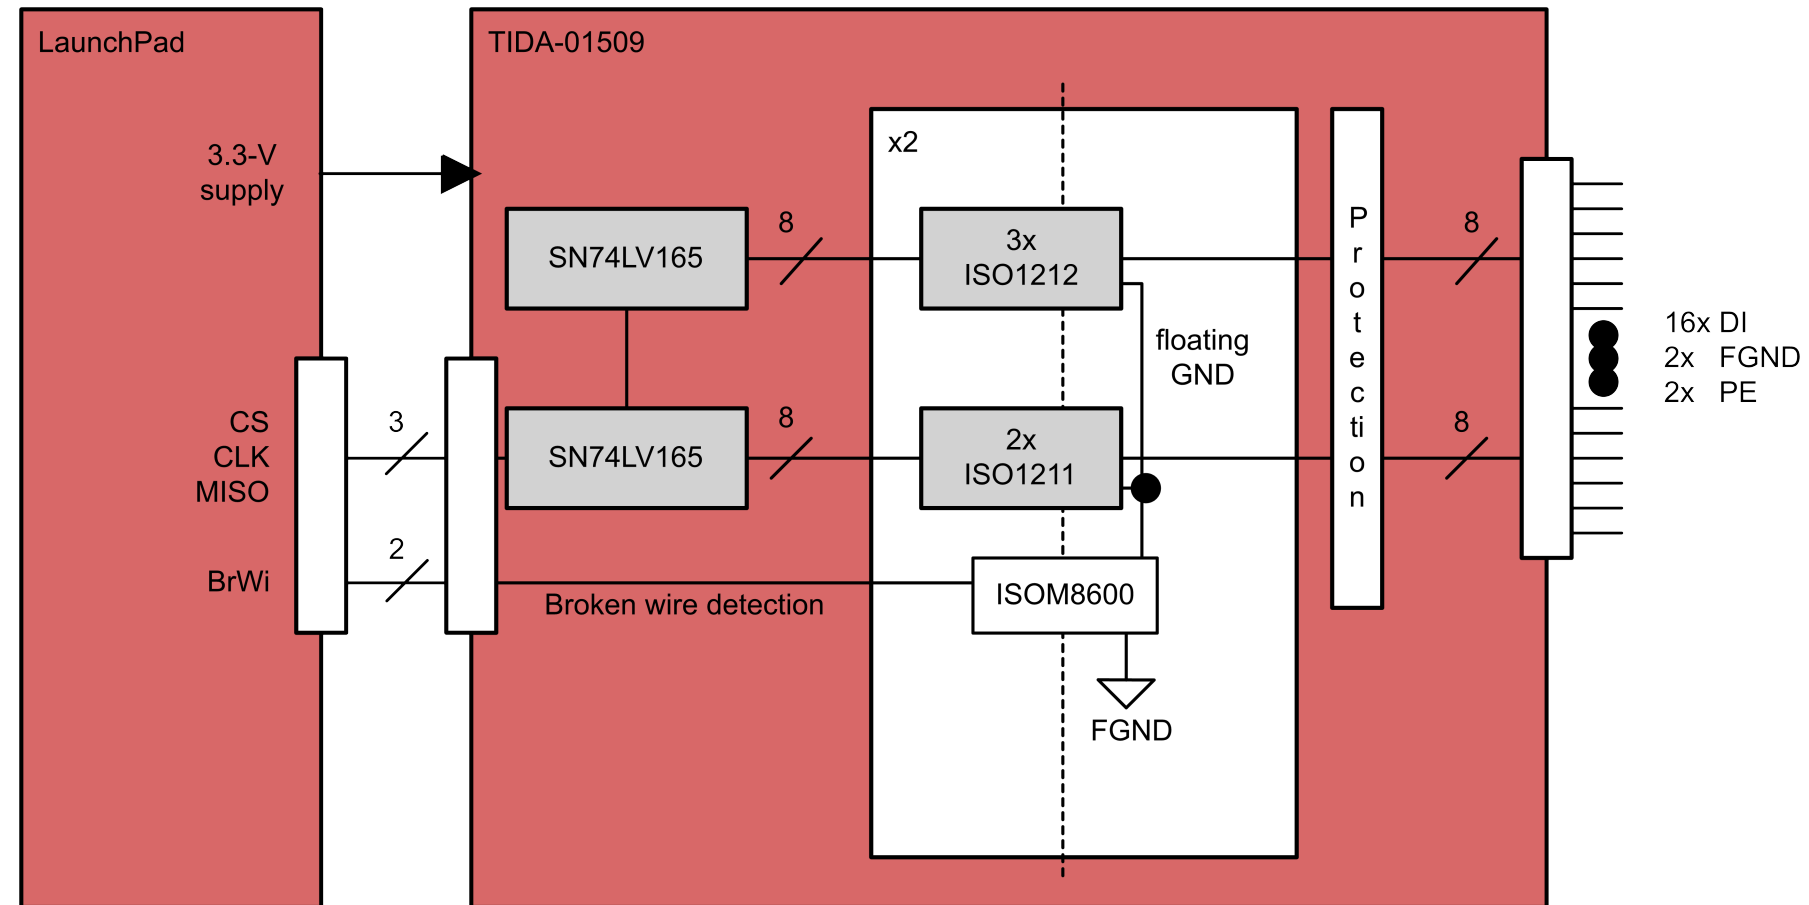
LaunchPad

3.3-V supply

CS
CLK
MISO

BrWi

3

2

TIDA-01509

SN74LV165

SN74LV165

8

8

x2

3x
ISO1212

2x
ISO1211

floating GND

ISOM8600

FGND

Broken wire detection

P
r
o
t
e
c
ti
o
n

8

8

16x DI
2x FGND
2x PE